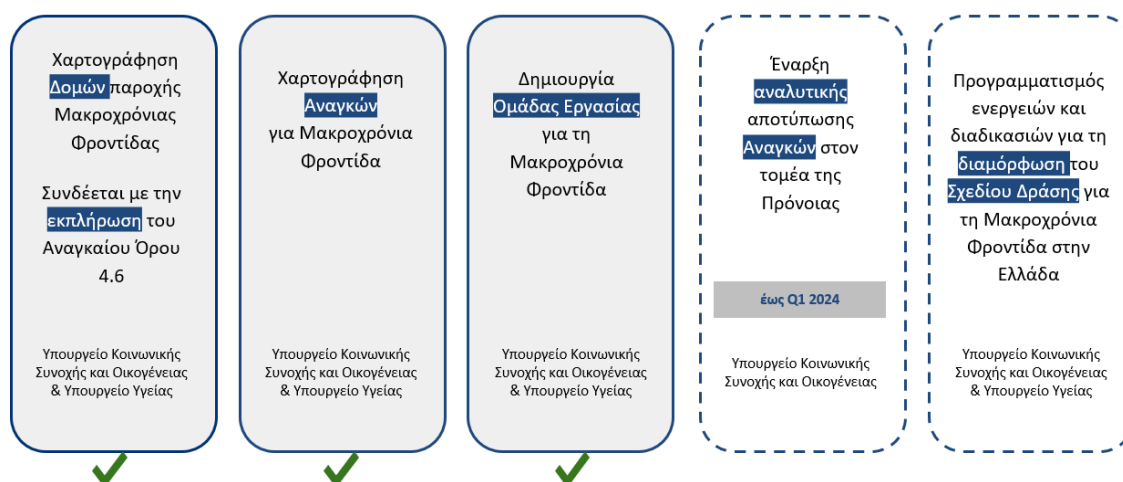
Χαρτογράφηση Δομών παροχής Μακροχρόνιας Φροντίδας

Συνδέεται με την εκπλήρωση του Αναγκαίου Όρου 4.6

Υπουργείο Κοινωνικής Συνοχής και Οικογένειας & Υπουργείο Υγείας

Χαρτογράφηση Αναγκών για Μακροχρόνια Φροντίδα

Υπουργείο Κοινωνικής Συνοχής και Οικογένειας & Υπουργείο Υγείας

Δημιουργία Ομάδας Εργασίας για τη Μακροχρόνια Φροντίδα

Υπουργείο Κοινωνικής Συνοχής και Οικογένειας & Υπουργείο Υγείας

Έναρξη αναλυτικής αποτύπωσης Αναγκών στον τομέα της Πρόνοιας

έως Q1 2024

Υπουργείο Κοινωνικής Συνοχής και Οικογένειας

Προγραμματισμός ενεργειών και διαδικασιών για τη διαμόρφωση του Σχεδίου Δράσης για τη Μακροχρόνια Φροντίδα στην Ελλάδα

Υπουργείο Κοινωνικής Συνοχής και Οικογένειας & Υπουργείο Υγείας